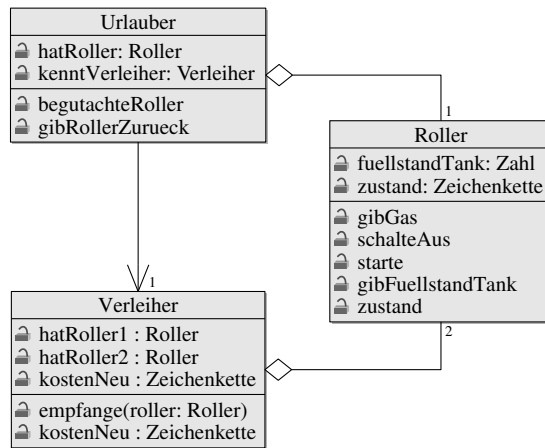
Urlauber
hatRoller: Roller
kenntVerleiher: Verleiher
begutachteRoller
gibRollerZurueck

1

Roller
fuellstandTank: Zahl
zustand: Zeichenkette
gibGas
schalteAus
starte
gibFuellstandTank
zustand

1

2

Verleiher
hatRoller1 : Roller
hatRoller2 : Roller
kostenNeu : Zeichenkette
empfange(roller: Roller)
kostenNeu : Zeichenkette